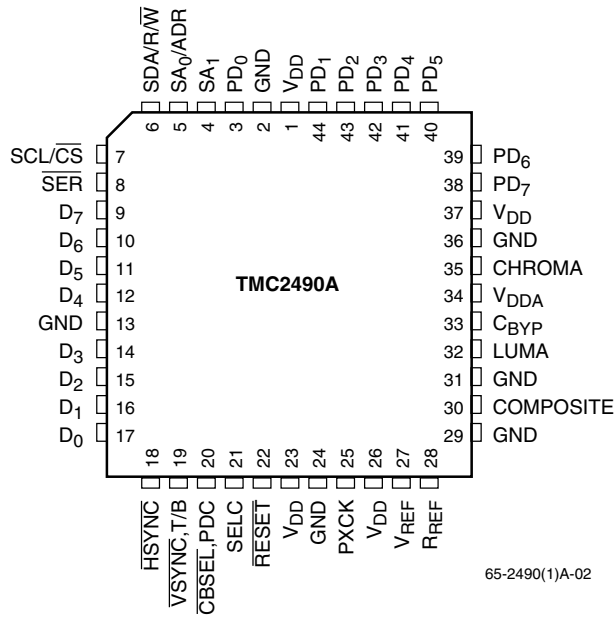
SDA/R/$\overline{W}$
SA$_0$/ADR
SA$_1$
PD$_0$
GND
V$_{DD}$
PD$_1$
PD$_2$
PD$_3$
PD$_4$
PD$_5$

6 5 4 3 2 1 44 43 42 41 40

SCL/$\overline{CS}$ 7
$\overline{SER}$ 8
D$_7$ 9
D$_6$ 10
D$_5$ 11
D$_4$ 12
GND 13
D$_3$ 14
D$_2$ 15
D$_1$ 16
D$_0$ 17

39 PD$_6$
38 PD$_7$
37 V$_{DD}$
36 GND
35 CHROMA
34 V$_{DDA}$
33 C$_{BYP}$
32 LUMA
31 GND
30 COMPOSITE
29 GND

TMC2490A

18 19 20 21 22 23 24 25 26 27 28

$\overline{HSYNC}$
$\overline{VSYNC}$,T/B
$\overline{CBSEL}$,PDC
SELC
$\overline{RESET}$
V$_{DD}$
GND
PXCK
V$_{DD}$
V$_{REF}$
R$_{REF}$

65-2490(1)A-02